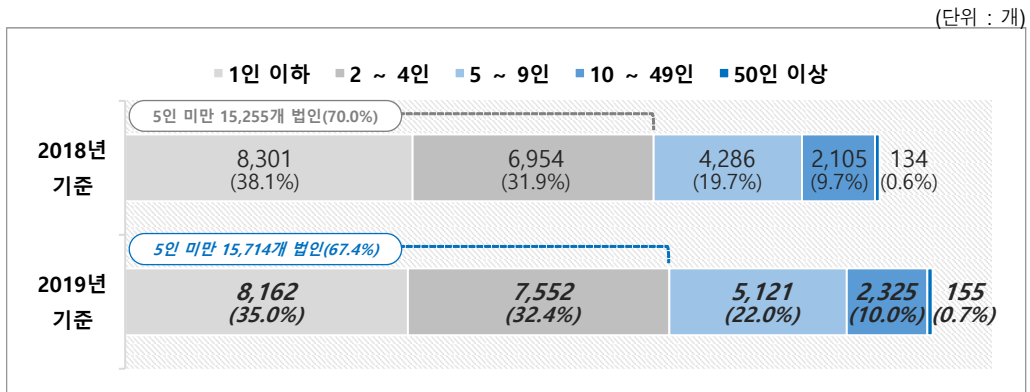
(단위 : 개)

1인 이하 2 ~ 4인 5 ~ 9인 10 ~ 49인 50인 이상

5인 미만 15,255개 법인(70.0%)

2018년 기준

| 8,301 (38.1%) | 6,954 (31.9%) | 4,286 (19.7%) | 2,105 (9.7%) | 134 (0.6%) |
|---|---|---|---|---|

5인 미만 15,714개 법인(67.4%)

2019년 기준

| 8,162 (35.0%) | 7,552 (32.4%) | 5,121 (22.0%) | 2,325 (10.0%) | 155 (0.7%) |
|---|---|---|---|---|